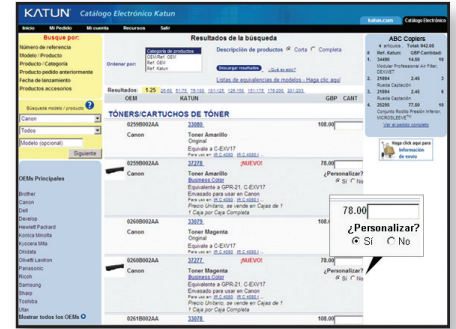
KATUN Catalogo Electrónico Katun

Inicio Mi Pedido Mi Cuenta Recursos Salir

katun.com Catalogo Electronico

Busque por:

Número de referencia
Modelo / Producto
Producto / Categoría
Producto pedido anteriormente
Fecha de lanzamiento
Producto accesorios

Búsqueda modelo / producto

Canon
Todos
Modelo (opcional)
Siguiente

OEMs Principales

Brother
Canon
Dell
Develop
Hewlett Packard
Konica Minolta
Kyocera Mita
Olivetti
Olivetti Lexikon
Panasonic
Ricoh
Samsung
Sharp
Toshiba
Utax
Mostrar todos los OEMs

Resultados de la búsqueda

Ordenar por: Categoría de productos OEM/Ref. OEM Ref. OEM Ref. Katun

Descripción de productos Corta Completa

Descargar resultados

Listas de equivalencias de modelos - Haga clic aquí

Resultados: 1-25 26-50 51-75 76-100 101-125 126-150 151-175 176-200 201-225

OEM KATUN GBP CANT

TÓNERS/CARTUCHOS DE TÓNER

0259B002AA 33080 108.00
Canon Toner Amarillo Original Equivale a C-EXV17 Para usar en IR C 4080 IR C 4580 I

0259B002AA 37278 ¡NUEVO! ¿Personalizar? Sí No
Canon Toner Amarillo Business Color Equivalente a GPR-21, C-EXV17 Envasado para usar en Canon Para usar en IR C 4080 IR C 4580 I Precio Unitario, se vende en Cajas de 1 Caja por Caja Completa

0260B002AA 33079 108.00
Canon Toner Magenta Original Equivale a C-EXV17 Para usar en IR C 4080 IR C 4580 I

0260B002AA 37277 ¡NUEVO! ¿Personalizar? Sí No
Canon Toner Magenta Business Color Equivalente a GPR-21, C-EXV17 Envasado para usar en Canon Para usar en IR C 4080 IR C 4580 I Precio Unitario, se vende en Cajas de 1 Caja por Caja Completa

0261B002AA 33078 108.00

78.00
¿Personalizar?
Sí No

ABC Copiers
# artículos Total: 942.00
Ref. Katun GBP Cantidad
1. 34490 14.50 10
Modular Professional Air Filter, DEVHET
2. 21694 2.46 3
Rueda Captación
3. 21694 2.46 5
Rueda Captación
4. 25206 77.50 10
Conjunto Rodillo Presión Inferior, MICROSLEEVE
Ver el pedido completo

Haga click aquí para Información de envío